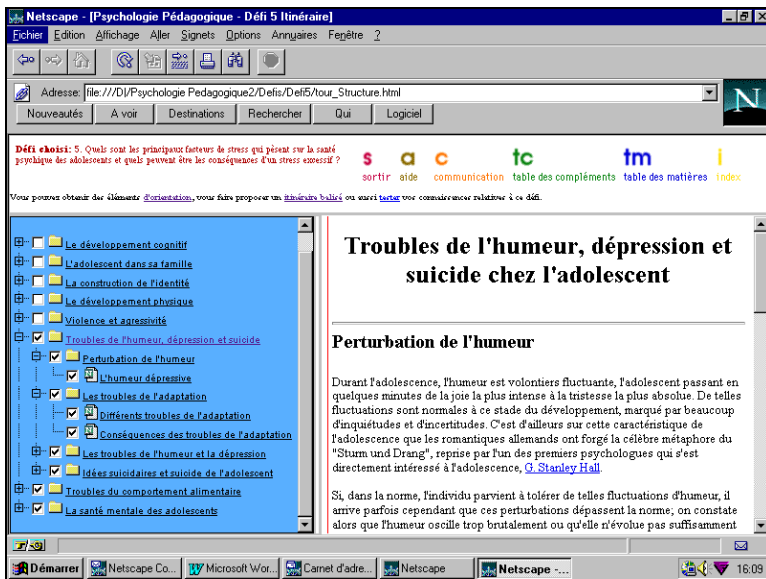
Netscape - [Psychologie Pédagogique - Défi 5 Itinéraire]

Fichier Edition Affichage Aller Signets Options Annuaires Fenêtre ?

Adresse: file:///D|/Psychologie Pedagogique2/Defis/Defi5/tour_Structure.html

Nouveautés | A voir | Destinations | Rechercher | Qui | Logiciel

Défi choisi: 5. Quels sont les principaux facteurs de stress qui pèsent sur la santé psychique des adolescents et quels peuvent être les conséquences d'un stress excessif ?

s sortir | a aide | c communication | tc table des compléments | tm table des matières | i index

Vous pouvez obtenir des éléments d'orientation, vous faire proposer un itinéraire balisé ou aussi tester vos connaissances relatives à ce défi.

Le développement cognitif
L'adolescent dans sa famille
La construction de l'identité
Le développement physique
Violence et agressivité
Troubles de l'humeur, dépression et suicide
Perturbation de l'humeur
L'humeur dépressive
Les troubles de l'adaptation
Différents troubles de l'adaptation
Conséquences des troubles de l'adaptation
Les troubles de l'humeur et la dépression
Idées suicidaires et suicide de l'adolescent
Troubles du comportement alimentaire
La santé mentale des adolescents

Troubles de l'humeur, dépression et suicide chez l'adolescent

Perturbation de l'humeur

Durant l'adolescence, l'humeur est volontiers fluctuante, l'adolescent passant en quelques minutes de la joie la plus intense à la tristesse la plus absolue. De telles fluctuations sont normales à ce stade du développement, marqué par beaucoup d'inquiétudes et d'incertitudes. C'est d'ailleurs sur cette caractéristique de l'adolescence que les romantiques allemands ont forgé la célèbre métaphore du "Sturm und Drang", reprise par l'un des premiers psychologues qui s'est directement intéressé à l'adolescence, G. Stanley Hall.

Si, dans la norme, l'individu parvient à tolérer de telles fluctuations d'humeur, il arrive parfois cependant que ces perturbations dépassent la norme; on constate alors que l'humeur oscille trop brutalement ou qu'elle n'évolue pas suffisamment

Démarrer | Netscape Co... | Microsoft Wor... | Carnet d'adre... | Netscape | Netscape -... | 16:09